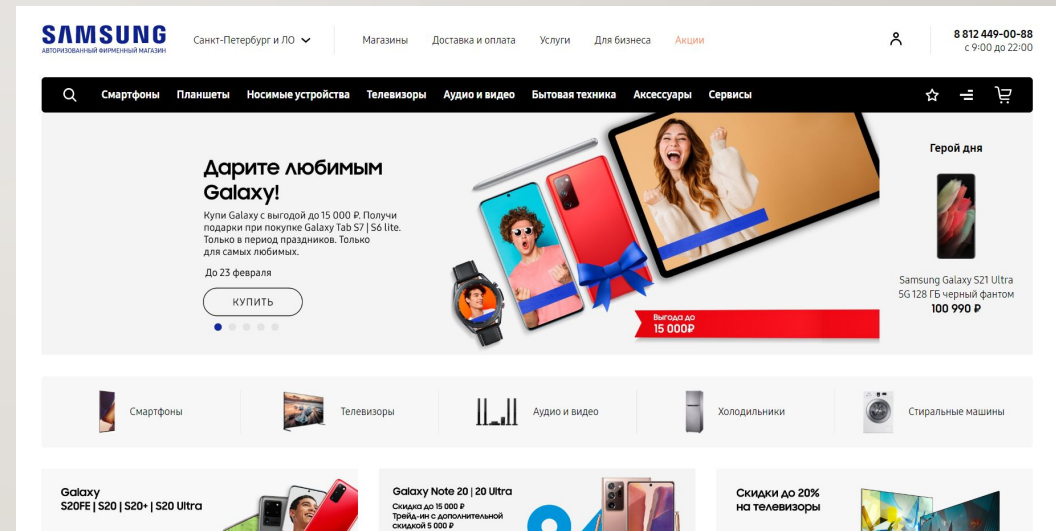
SAMSUNG
АВТОРИЗОВАННЫЙ ФИРМЕННЫЙ МАГАЗИН

Санкт-Петербург и ЛО

Магазины Доставка и оплата Услуги Для бизнеса Акции

8 812 449-00-88
с 9:00 до 22:00

Смартфоны Планшеты Носимые устройства Телевизоры Аудио и видео Бытовая техника Аксессуары Сервисы

Дарите любимым Galaxy!

Купи Galaxy с выгодой до 15 000 ₽. Получи подарки при покупке Galaxy Tab S7 | S6 lite. Только в период праздников. Только для самых любимых.

До 23 февраля

КУПИТЬ

Выгода до 15 000₽

Герой дня

Samsung Galaxy S21 Ultra 5G 128 ГБ черный фантом
100 990 ₽

Смартфоны

Телевизоры

Аудио и видео

Холодильники

Стиральные машины

Galaxy S20FE | S20 | S20+ | S20 Ultra

Galaxy Note 20 | 20 Ultra
Скидка до 15 000 ₽
Трейд-ин с дополнительной скидкой 5 000 ₽

Скидки до 20% на телевизоры